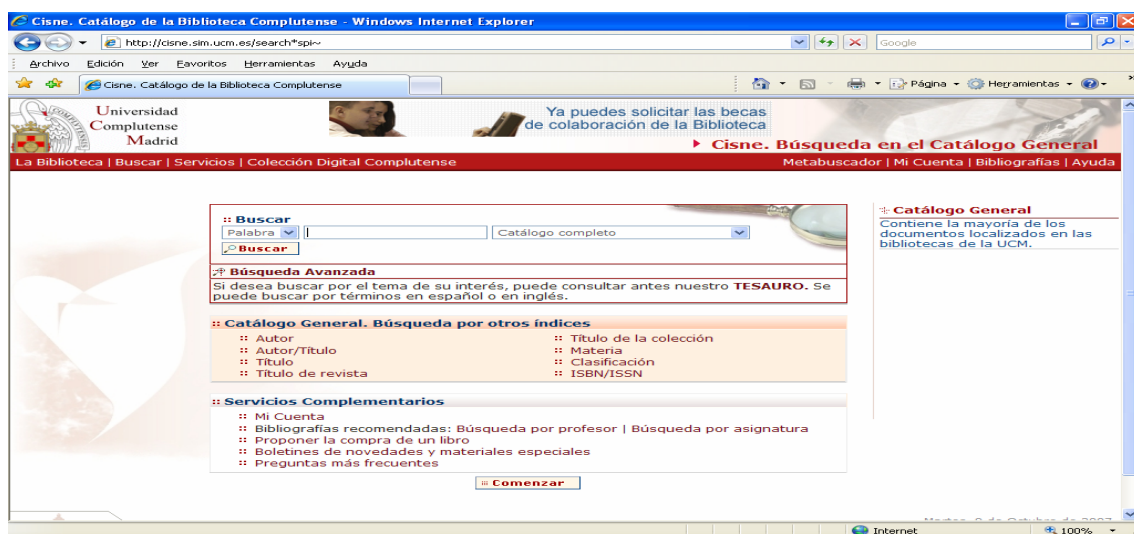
Cisne. Catálogo de la Biblioteca Complutense - Windows Internet Explorer

http://cisne.sim.ucm.es/search*spi~

Google

Archivo Edición Ver Favoritos Herramientas Ayuda

Cisne. Catálogo de la Biblioteca Complutense

Página Herramientas

Universidad Complutense Madrid

Ya puedes solicitar las becas de colaboración de la Biblioteca

Cisne. Búsqueda en el Catálogo General

La Biblioteca | Buscar | Servicios | Colección Digital Complutense

Metabuscador | Mi Cuenta | Bibliografías | Ayuda

:: Buscar

Palabra

Catálogo completo

Buscar

Búsqueda Avanzada

Si desea buscar por el tema de su interés, puede consultar antes nuestro TESAURO. Se puede buscar por términos en español o en inglés.

:: Catálogo General. Búsqueda por otros índices

:: Autor
:: Autor/Título
:: Título
:: Título de revista
:: Título de la colección
:: Materia
:: Clasificación
:: ISBN/ISSN

:: Servicios Complementarios

:: Mi Cuenta
:: Bibliografías recomendadas: Búsqueda por profesor | Búsqueda por asignatura
:: Proponer la compra de un libro
:: Boletines de novedades y materiales especiales
:: Preguntas más frecuentes

Comenzar

Catálogo General

Contiene la mayoría de los documentos localizados en las bibliotecas de la UCM.

Martes, 2 de Octubre de 2007

Internet

100%